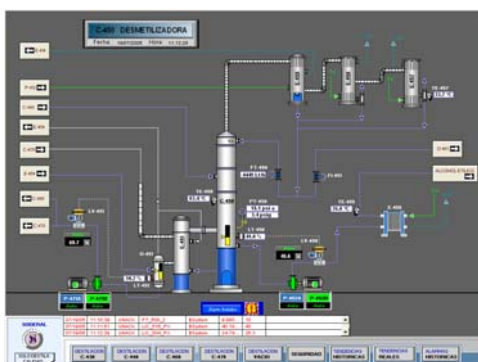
C-450 DESMETILIZADORA
Fecha: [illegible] Hora: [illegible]

C-440
P-40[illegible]
C-400
C-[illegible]
C-470
C-450
C-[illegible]
C-430

FT-450
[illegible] L/H
TE-450
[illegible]
PT-450
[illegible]
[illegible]
LT-450
TE-452
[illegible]
E-451
D-461
ALCOHOLES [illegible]
TE-455
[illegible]
E-450
LT-451
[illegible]
P-4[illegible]
P-4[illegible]
P-4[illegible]
P-4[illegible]

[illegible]

DESTILACION C-430
DESTILACION C-440
DESTILACION C-450
DESTILACION C-470
DESTILACION VACIO
SEGURIDAD
TENDENCIAS HISTORICAS
TENDENCIAS REALES
ALARMAS HISTORICAS